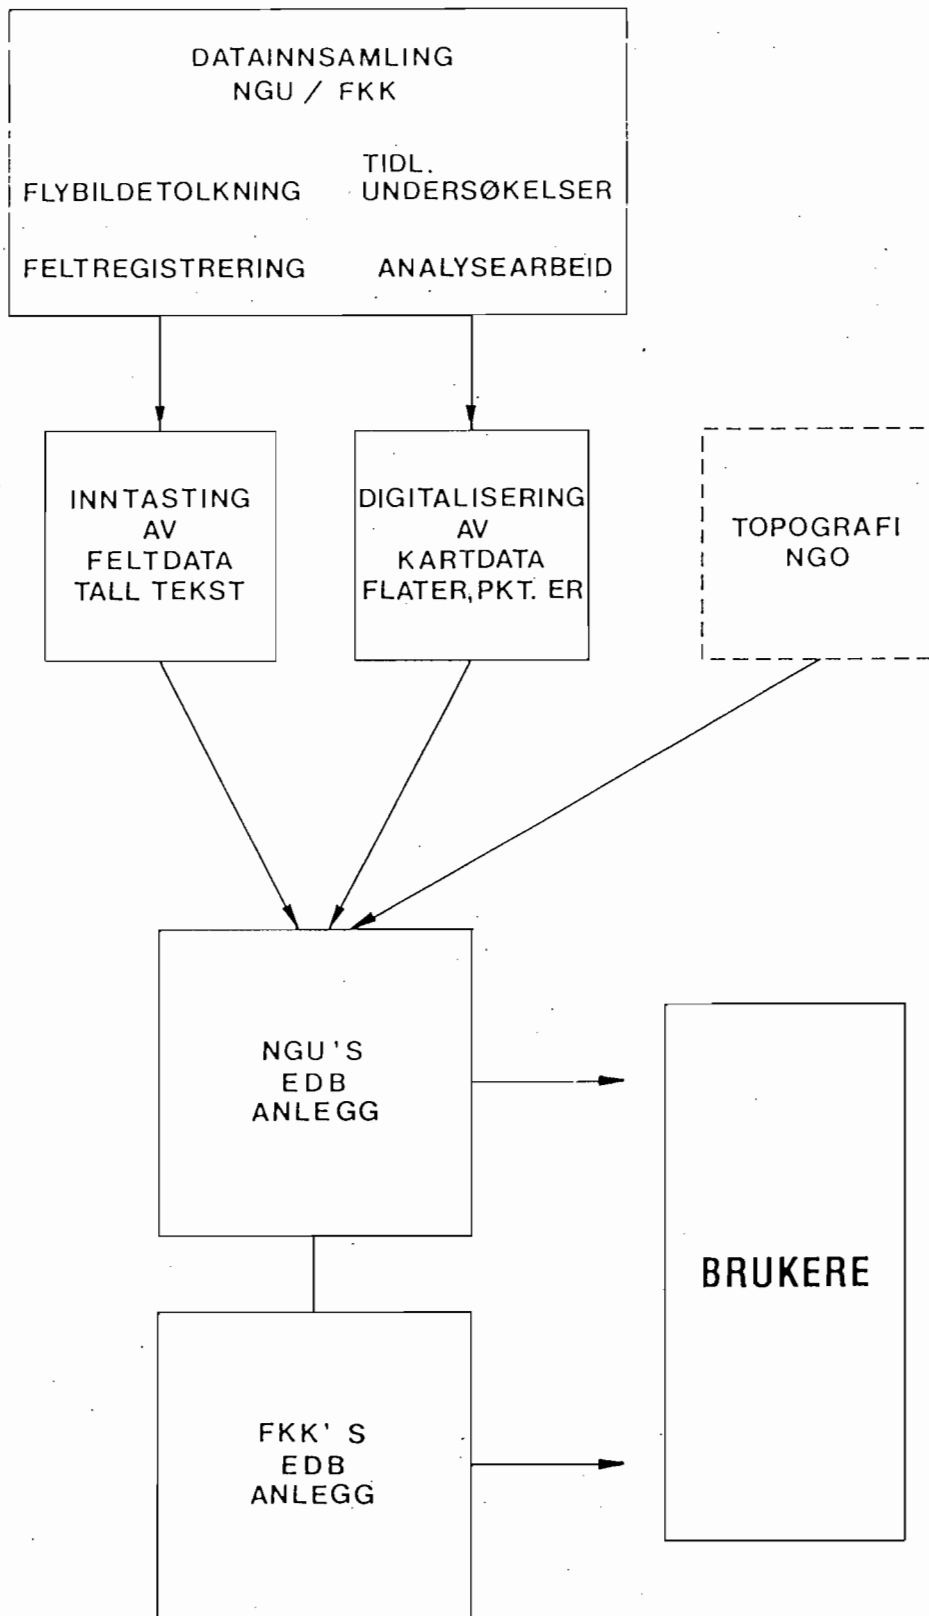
DATAINNSAMLING
NGU / FKK

FLYBILDETOLKNING

TIDL.
UNDERSØKELSER

FELTREGISTRERING

ANALYSEARBEID

INNTASTING
AV
FELTDATA
TALL TEKST

DIGITALISERING
AV
KARTDATA
FLATER, PKT. ER

TOPOGRAFI
NGO

NGU'S
EDB
ANLEGG

BRUKERE

FKK' S
EDB
ANLEGG